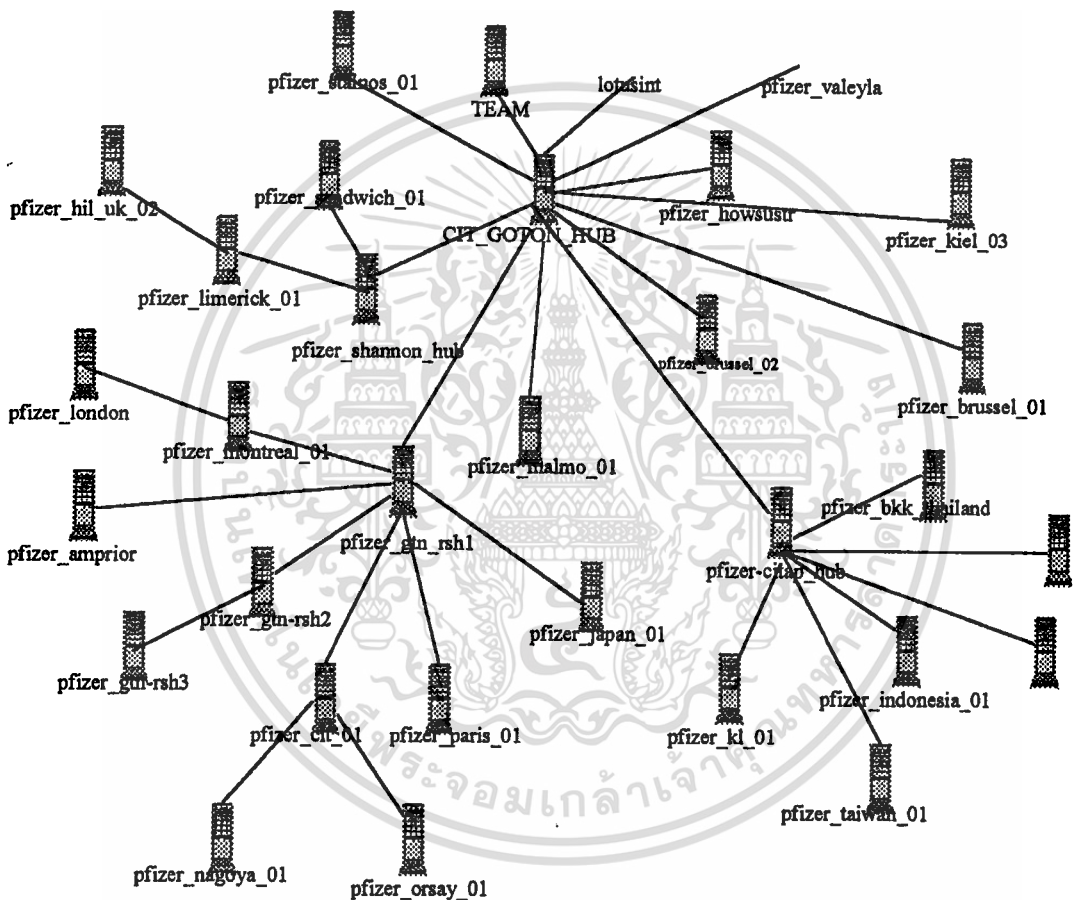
pfizer_sumos_01
TEAM
lotusint
pfizer_valeyla
pfizer_hil_uk_02
pfizer_sandwich_01
CH_GOTON_HUB
pfizer_howsusr
pfizer_kiel_03
pfizer_limerick_01
pfizer_shannon_hub
pfizer_brussel_02
pfizer_brussel_01
pfizer_london
pfizer_montreal_01
pfizer_malmo_01
pfizer_bkk_thailand
pfizer_amprior
pfizer_gtn_rsh1
pfizer-citap_hub
pfizer_gtn-rsh2
pfizer_japan_01
pfizer_gtn-rsh3
pfizer_indonesia_01
pfizer_ch_01
pfizer_paris_01
pfizer_kl_01
pfizer_taiwan_01
pfizer_nagoya_01
pfizer_orsay_01
จอมเกล้าเจ้าคุณทหาร